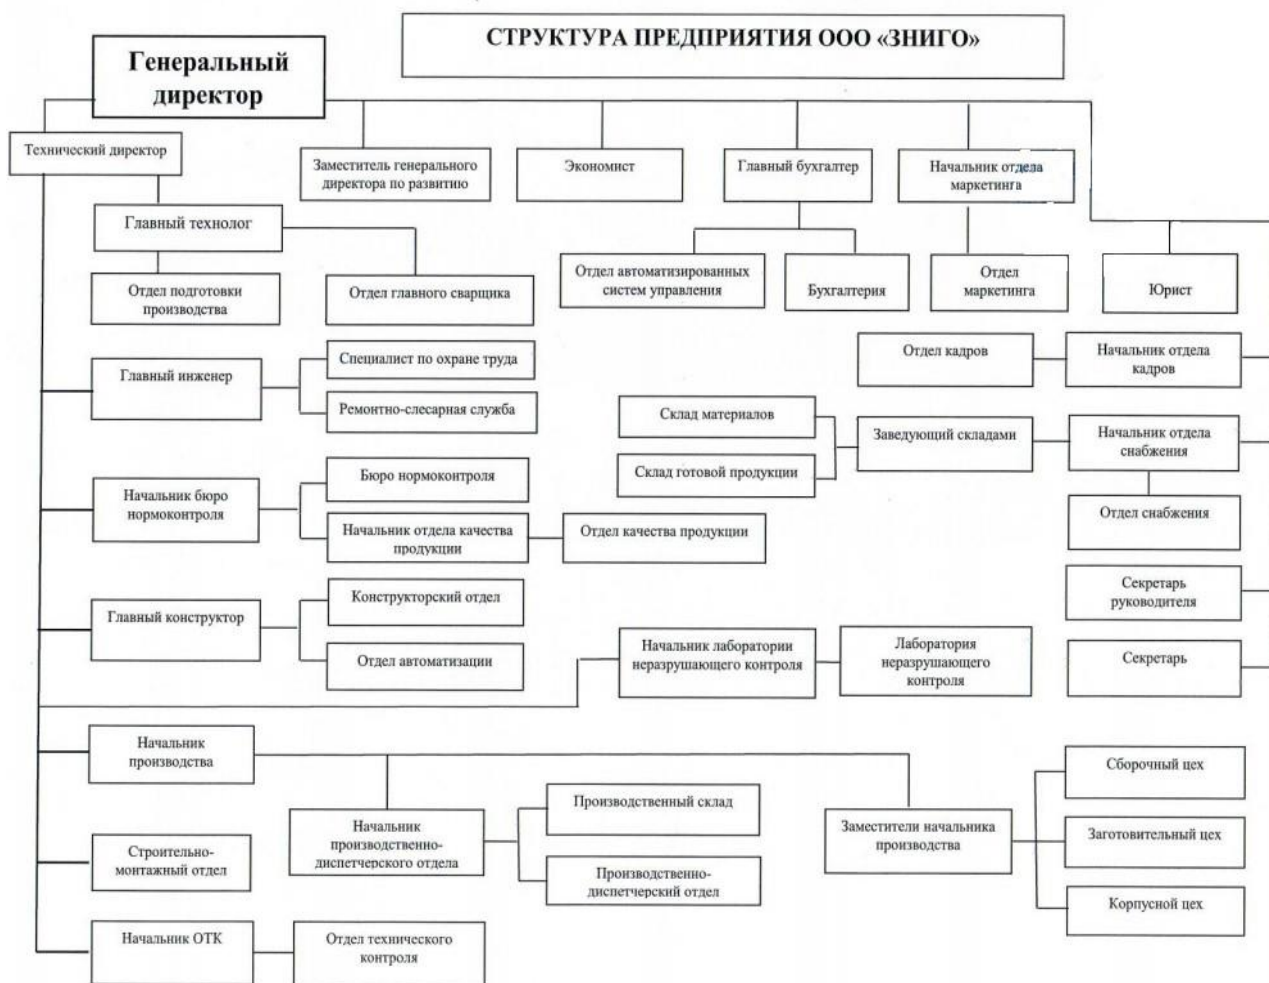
СТРУКТУРА ПРЕДПРИЯТИЯ ООО «ЗНИГО»

Генеральный директор

Технический директор

Заместитель генерального директора по развитию

Экономист

Главный бухгалтер

Начальник отдела маркетинга

Главный технолог

Отдел подготовки производства

Отдел главного сварщика

Отдел автоматизированных систем управления

Бухгалтерия

Отдел маркетинга

Юрист

Отдел кадров

Начальник отдела кадров

Главный инженер

Специалист по охране труда

Ремонтно-слесарная служба

Склад материалов

Склад готовой продукции

Заведующий складами

Начальник отдела снабжения

Отдел снабжения

Начальник бюро нормоконтроля

Бюро нормоконтроля

Начальник отдела качества продукции

Отдел качества продукции

Секретарь руководителя

Главный конструктор

Конструкторский отдел

Отдел автоматизации

Начальник лаборатории неразрушающего контроля

Лаборатория неразрушающего контроля

Секретарь

Начальник производства

Сборочный цех

Производственный склад

Начальник производственно-диспетчерского отдела

Производственно-диспетчерский отдел

Заместители начальника производства

Заготовительный цех

Корпусной цех

Строительно-монтажный отдел

Начальник ОТК

Отдел технического контроля